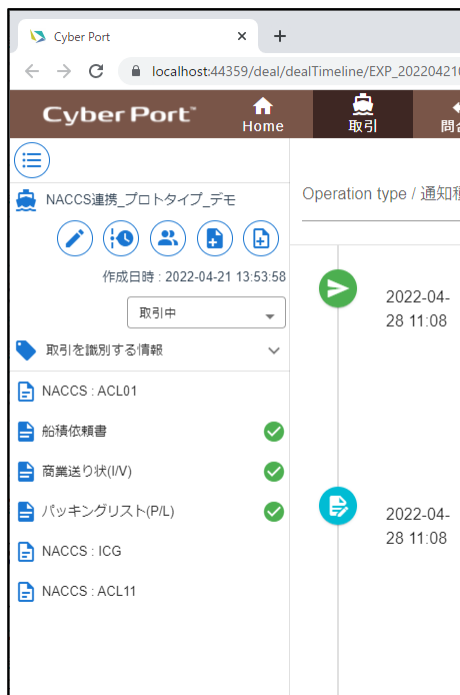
Cyber Port ×
+
localhost:44359/deal/dealTimeline/EXP_20220421

Cyber Port™
Home
取引
問合

NACCS連携_プロトタイプ_デモ
作成日時 : 2022-04-21 13:53:58
取引中
取引を識別する情報
NACCS : ACL01
船積依頼書
商業送り状(I/V)
パッキングリスト(P/L)
NACCS : ICG
NACCS : ACL11

Operation type / 通知種

2022-04-28 11:08

2022-04-28 11:08